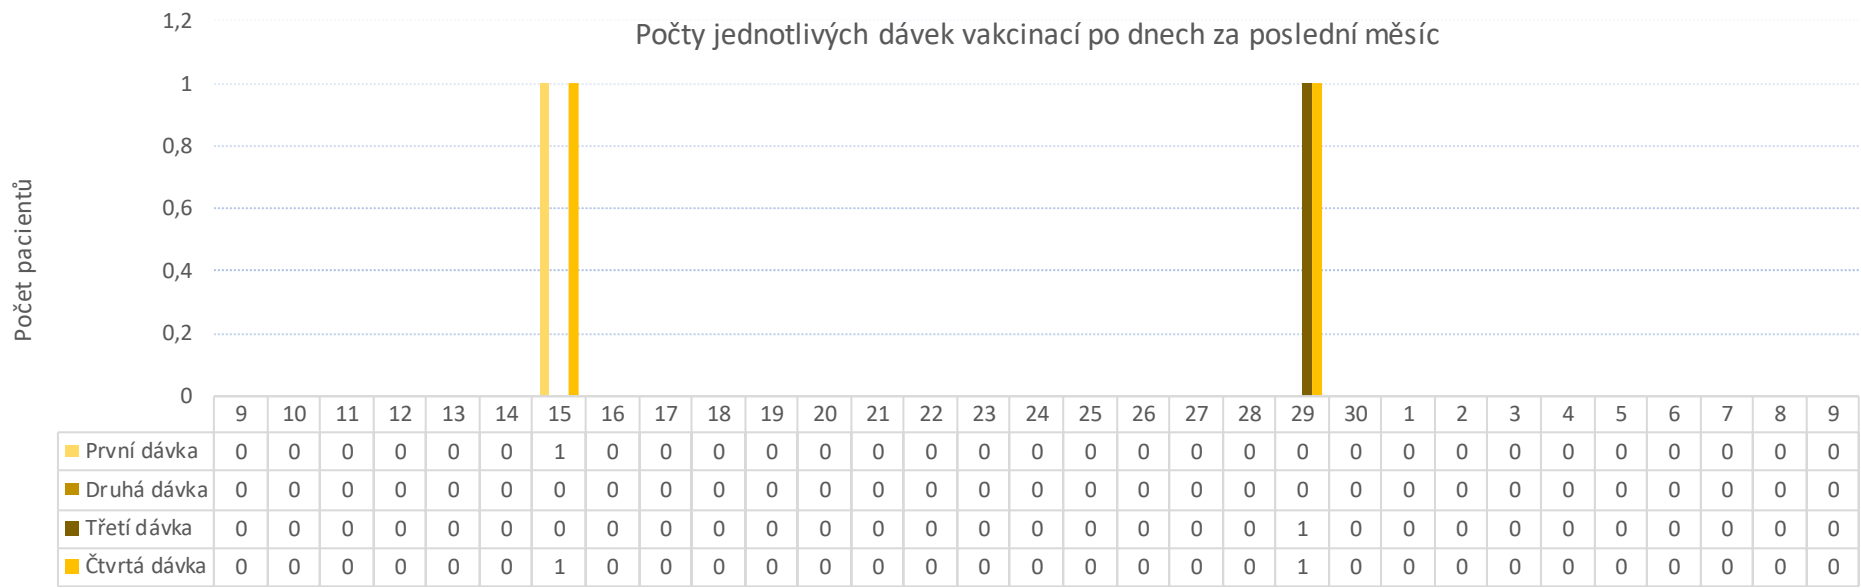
Počty jednotlivých dávek vakcinací po dnech za poslední měsíc

Počet pacientů

1,2
1
0,8
0,6
0,4
0,2
0

| | 9 | 10 | 11 | 12 | 13 | 14 | 15 | 16 | 17 | 18 | 19 | 20 | 21 | 22 | 23 | 24 | 25 | 26 | 27 | 28 | 29 | 30 | 1 | 2 | 3 | 4 | 5 | 6 | 7 | 8 | 9 |
|---|---|---|---|---|---|---|---|---|---|---|---|---|---|---|---|---|---|---|---|---|---|---|---|---|---|---|---|---|---|---|---|
| První dávka | 0 | 0 | 0 | 0 | 0 | 0 | 1 | 0 | 0 | 0 | 0 | 0 | 0 | 0 | 0 | 0 | 0 | 0 | 0 | 0 | 0 | 0 | 0 | 0 | 0 | 0 | 0 | 0 | 0 | 0 | 0 |
| Druhá dávka | 0 | 0 | 0 | 0 | 0 | 0 | 0 | 0 | 0 | 0 | 0 | 0 | 0 | 0 | 0 | 0 | 0 | 0 | 0 | 0 | 0 | 0 | 0 | 0 | 0 | 0 | 0 | 0 | 0 | 0 | 0 |
| Třetí dávka | 0 | 0 | 0 | 0 | 0 | 0 | 0 | 0 | 0 | 0 | 0 | 0 | 0 | 0 | 0 | 0 | 0 | 0 | 0 | 0 | 1 | 0 | 0 | 0 | 0 | 0 | 0 | 0 | 0 | 0 | 0 |
| Čtvrtá dávka | 0 | 0 | 0 | 0 | 0 | 0 | 1 | 0 | 0 | 0 | 0 | 0 | 0 | 0 | 0 | 0 | 0 | 0 | 0 | 0 | 1 | 0 | 0 | 0 | 0 | 0 | 0 | 0 | 0 | 0 | 0 |